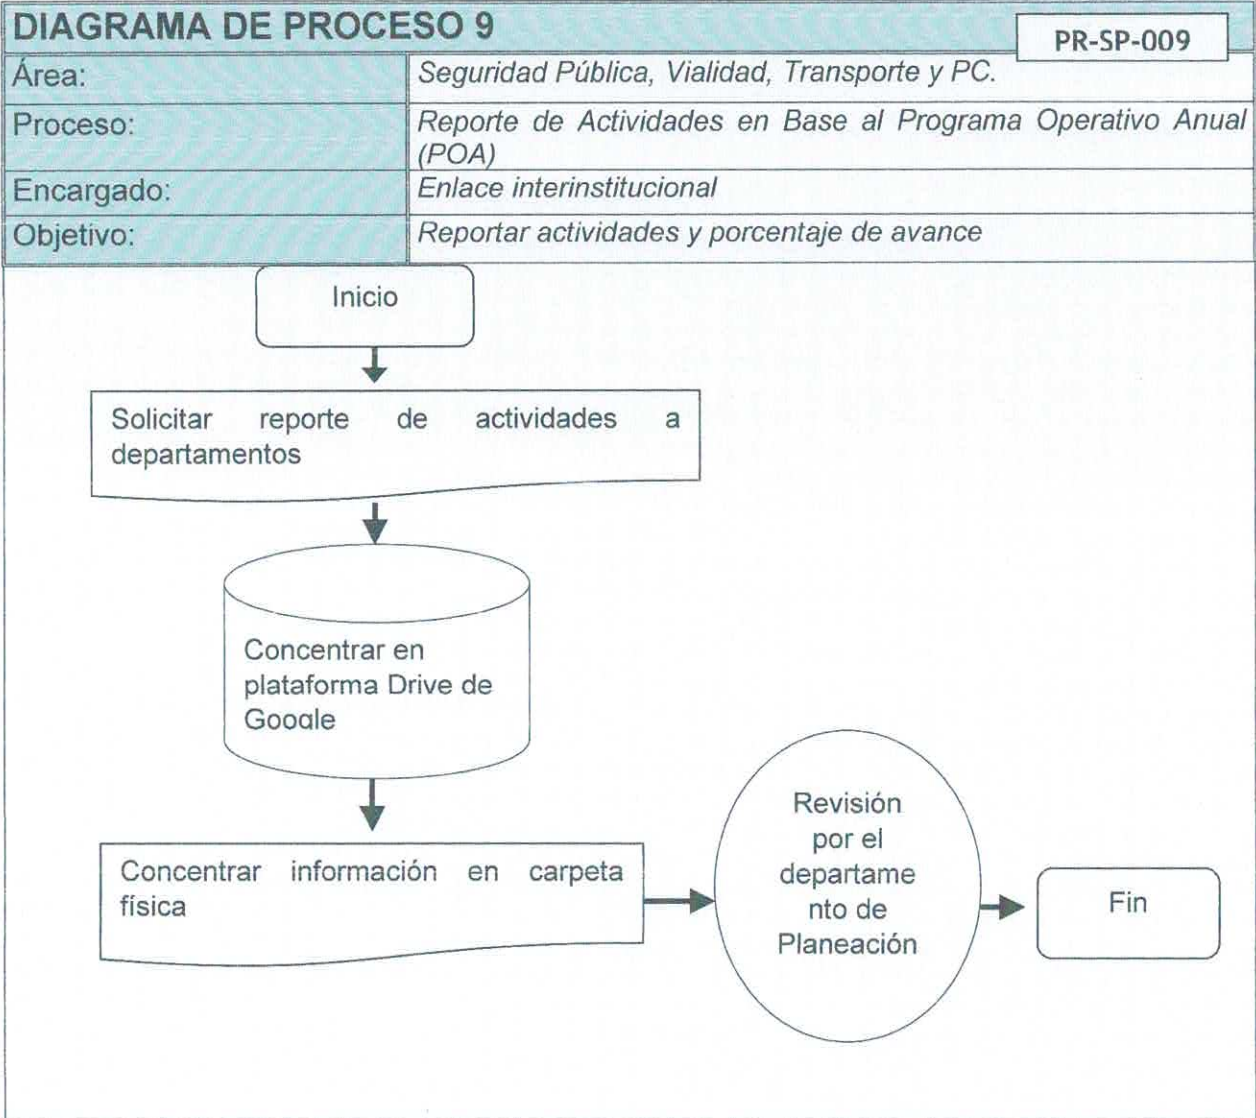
DIAGRAMA DE PROCESO 9

PR-SP-009

| Área: | Seguridad Pública, Vialidad, Transporte y PC. |
|---|---|
| Proceso: | Reporte de Actividades en Base al Programa Operativo Anual (POA) |
| Encargado: | Enlace interinstitucional |
| Objetivo: | Reportar actividades y porcentaje de avance |

Inicio

Solicitar reporte de actividades a departamentos

Concentrar en plataforma Drive de Google

Concentrar información en carpeta física

Revisión por el departamento de Planeación

Fin